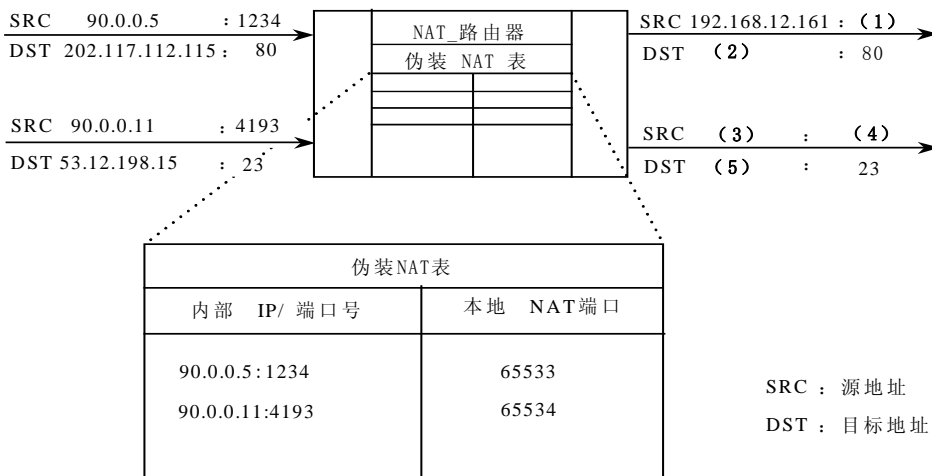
SRC 90.0.0.5 : 1234
DST 202.117.112.115 : 80

SRC 90.0.0.11 : 4193
DST 53.12.198.15 : 23

NAT_路由器
伪装 NAT 表

SRC 192.168.12.161 : (1)
DST (2) : 80

SRC (3) : (4)
DST (5) : 23

| 伪装NAT表 | |
|---|---|
| 内部 IP/ 端口号 | 本地 NAT端口 |
| 90.0.0.5:1234 | 65533 |
| 90.0.0.11:4193 | 65534 |

SRC : 源地址
DST : 目标地址